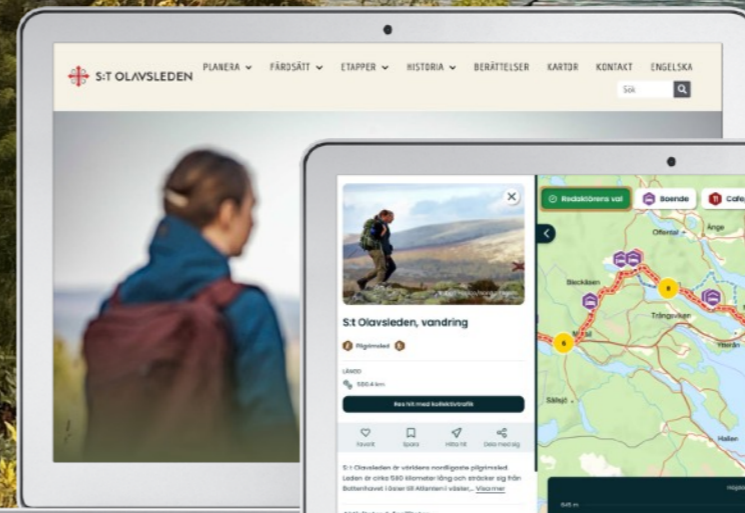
S:T OLAVSLEDEN

PLANERA ⌄ FÄRDSÄTT ⌄ ETAPPER ⌄ HISTORIA ⌄ BERÄTTELSER KARTOR KONTAKT ENGELSKA

Sök

S:t Olavsleden, vandring

Pilgrimsled

LÄNGD

580.4 km

Res hit med kollektivtrafik

Favorit Spara Hitta hit Dela med sig

S:t Olavsleden är världens nordligaste pilgrimsled. Leden är cirka 580 kilometer lång och sträcker sig från Bottenhavet i öster till Atlanten i väster... Visa mer

Redaktörens val Boende Cafe

Offerdal Ånge

Bleckåsen

Trångsviken

Ytterån

Hallen

Sällsjö

Krokom

6

6

545 m

Höjd